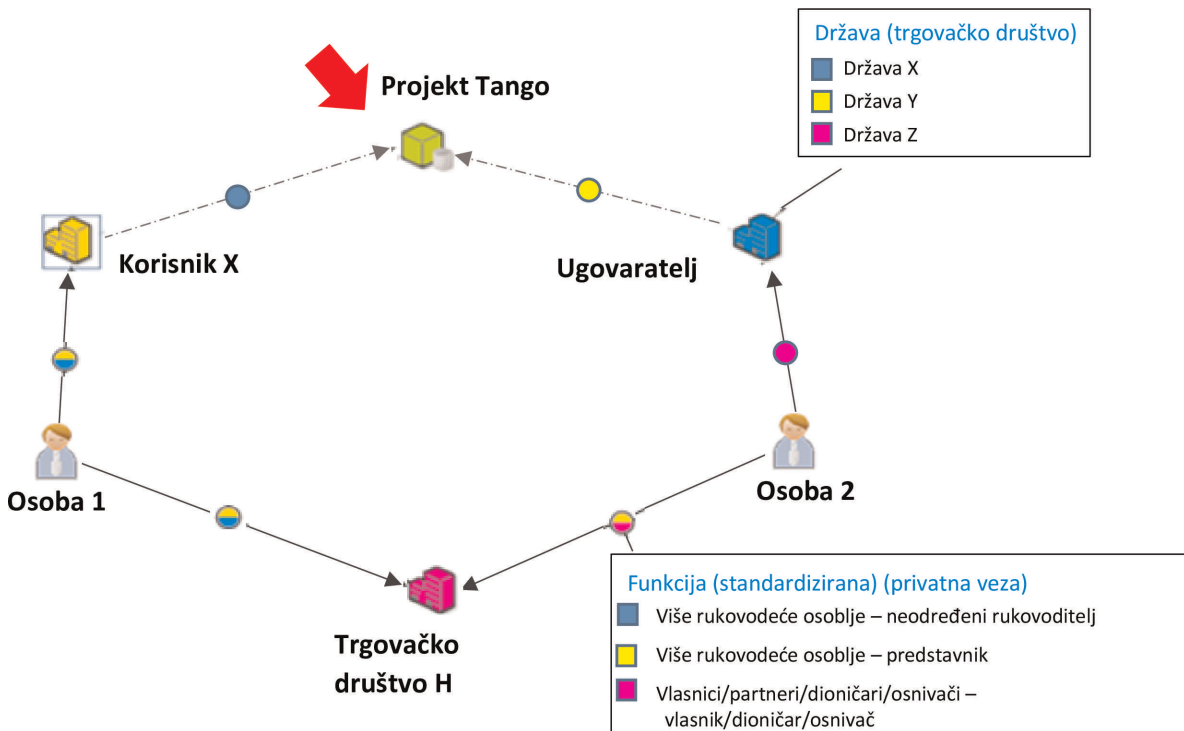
Država (trgovačko društvo)
Država X
Država Y
Država Z

Projekt Tango

Korisnik X

Ugovaratelj

Osoba 1

Osoba 2

Trgovačko društvo H

Funkcija (standardizirana) (privatna veza)
Više rukovodeće osoblje – neodređeni rukovoditelj
Više rukovodeće osoblje – predstavnik
Vlasnici/partneri/dioničari/osnivači – vlasnik/dioničar/osnivač